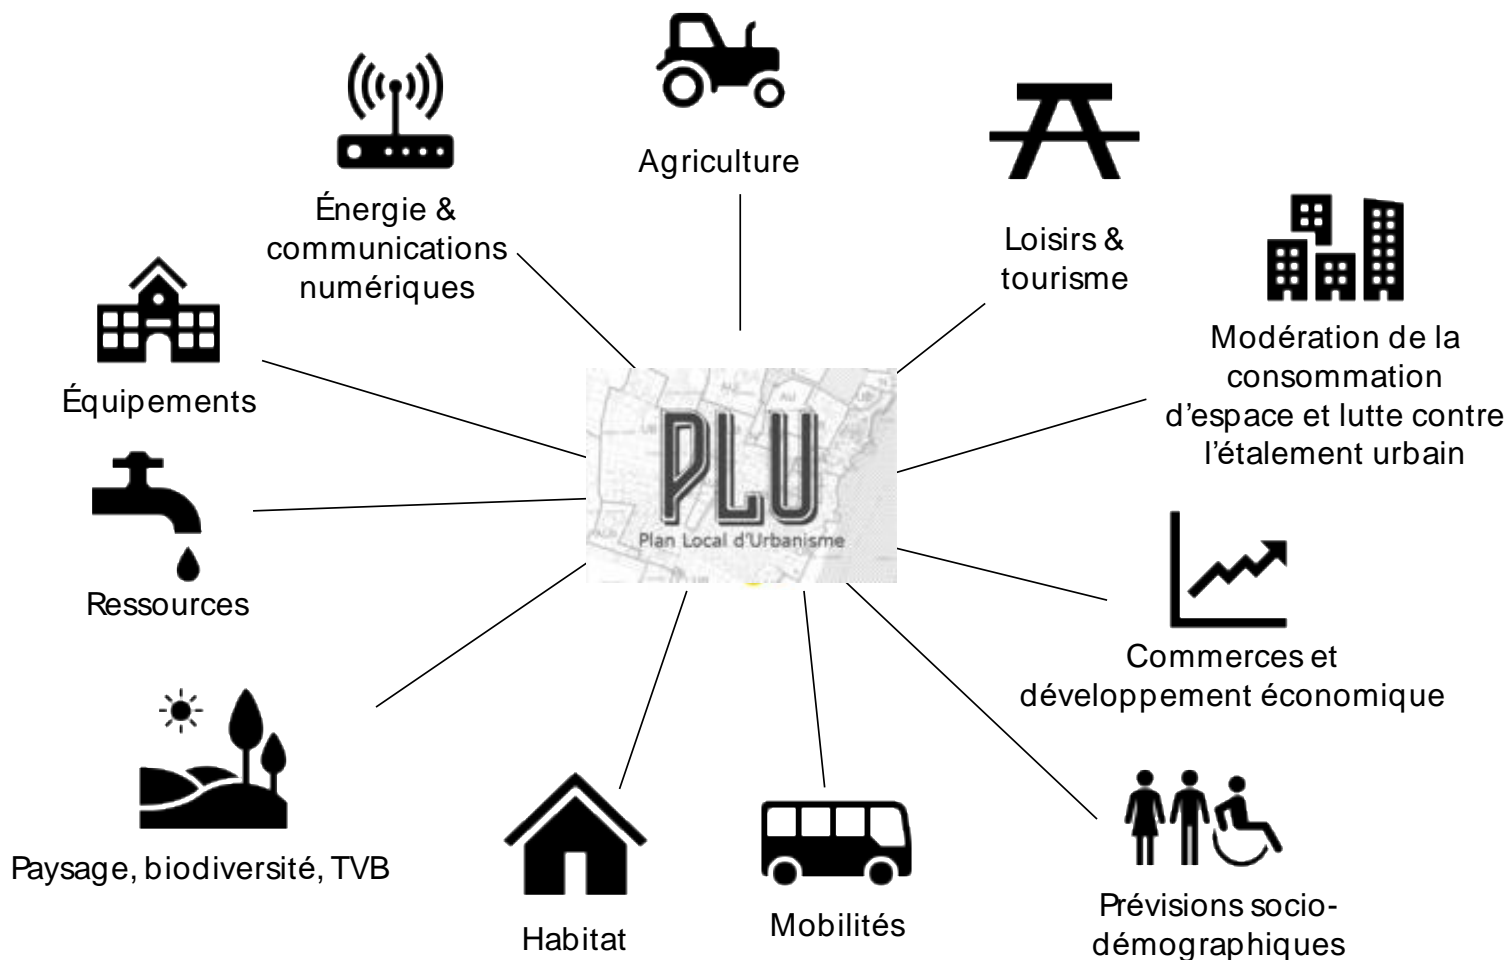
Agriculture

Énergie & communications numériques

Loisirs & tourisme

Modération de la consommation d'espace et lutte contre l'étalement urbain

Équipements

PLU
Plan Local d'Urbanisme

Ressources

Commerces et développement économique

Paysage, biodiversité, TVB

Habitat

Mobilités

Prévisions socio-démographiques